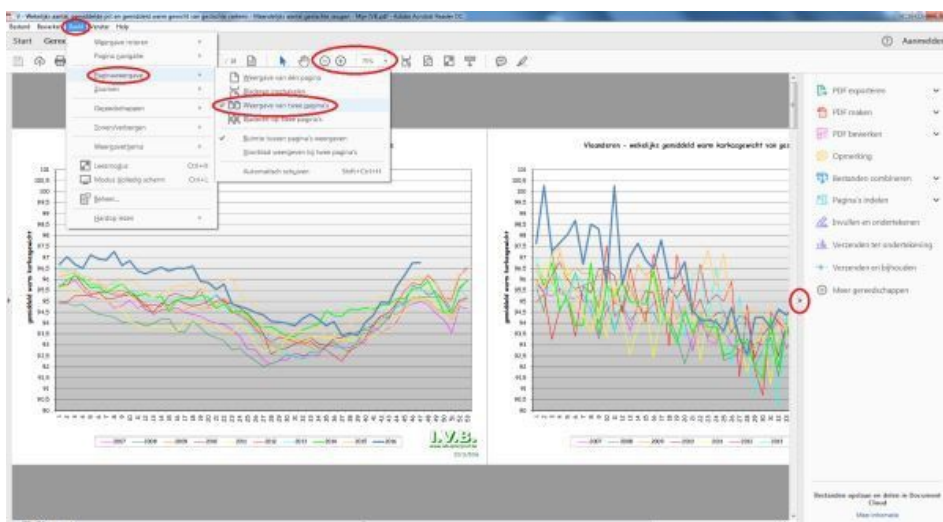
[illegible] - Adobe Acrobat Reader DC

Bestand Bewerken Beeld Venster Help

Start Gereedschappen

Weergave roteren
Pagina-navigatie
Paginaweergave
Zoomen
Deelvensters
Tonen/Verbergen
Weergavemodus
Leesmodus Ctrl+H
Modus Volledig scherm Ctrl+L
Lezen...
Hardop lezen

Weergave van één pagina
Bladeren inschakelen
Weergave van twee pagina's
Bladeren op twee pagina's
Ruimte tussen pagina's weergeven
Voorblad weergeven bij twee pagina's
Automatisch schuiven Shift+Ctrl+H

75%

Aanmelden

Vlaanderen - wekelijks gemiddeld warm karkasgewicht van ge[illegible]

gemiddeld warm karkasgewicht

I.V.B.

PDF exporteren
PDF maken
PDF bewerken
Opmerking
Bestanden combineren
Pagina's indelen
Invullen en ondertekenen
Verzenden ter ondertekening
Verzenden en bijhouden
Meer gereedschappen

Bestanden opslaan en delen in Document Cloud
Meer informatie